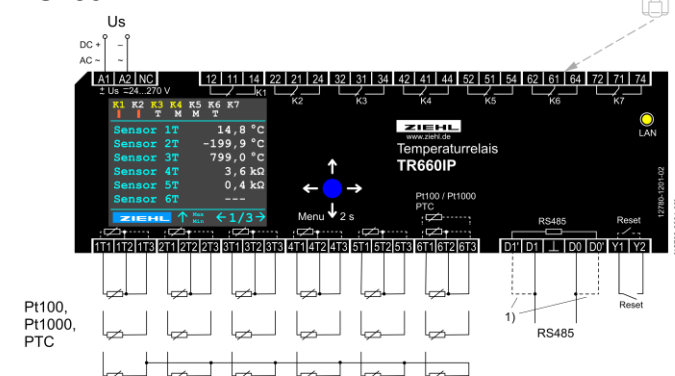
Us

DC + ~
AC ~ ~

A1 A2 NC
Us =24...270 V

12 11 14 K1
22 21 24 K2
32 31 34 K3
42 41 44 K4
52 51 54 K5
62 61 64 K6
72 71 74 K7

K1 K2 K3 K4 K5 K6 K7
T M M T

| Sensor 1T | 14,8 °C |
|---|---|
| Sensor 2T | -199,9 °C |
| Sensor 3T | 799,0 °C |
| Sensor 4T | 3,6 kΩ |
| Sensor 5T | 0,4 kΩ |
| Sensor 6T | --- |

ZIEHL Max Min ←1/3→

ZIEHL
www.ziehl.de
Temperaturrelais
TR660IP

LAN

Menu 2 s

Pt100 / Pt1000
PTC

RS485

Reset

12780-1201-02

1T1 1T2 1T3 2T1 2T2 2T3 3T1 3T2 3T3 4T1 4T2 4T3 5T1 5T2 5T3 6T1 6T2 6T3

D1' D1 ⊥ D0 D0' Y1 Y2

Pt100,
Pt1000,
PTC

1)

RS485

Reset